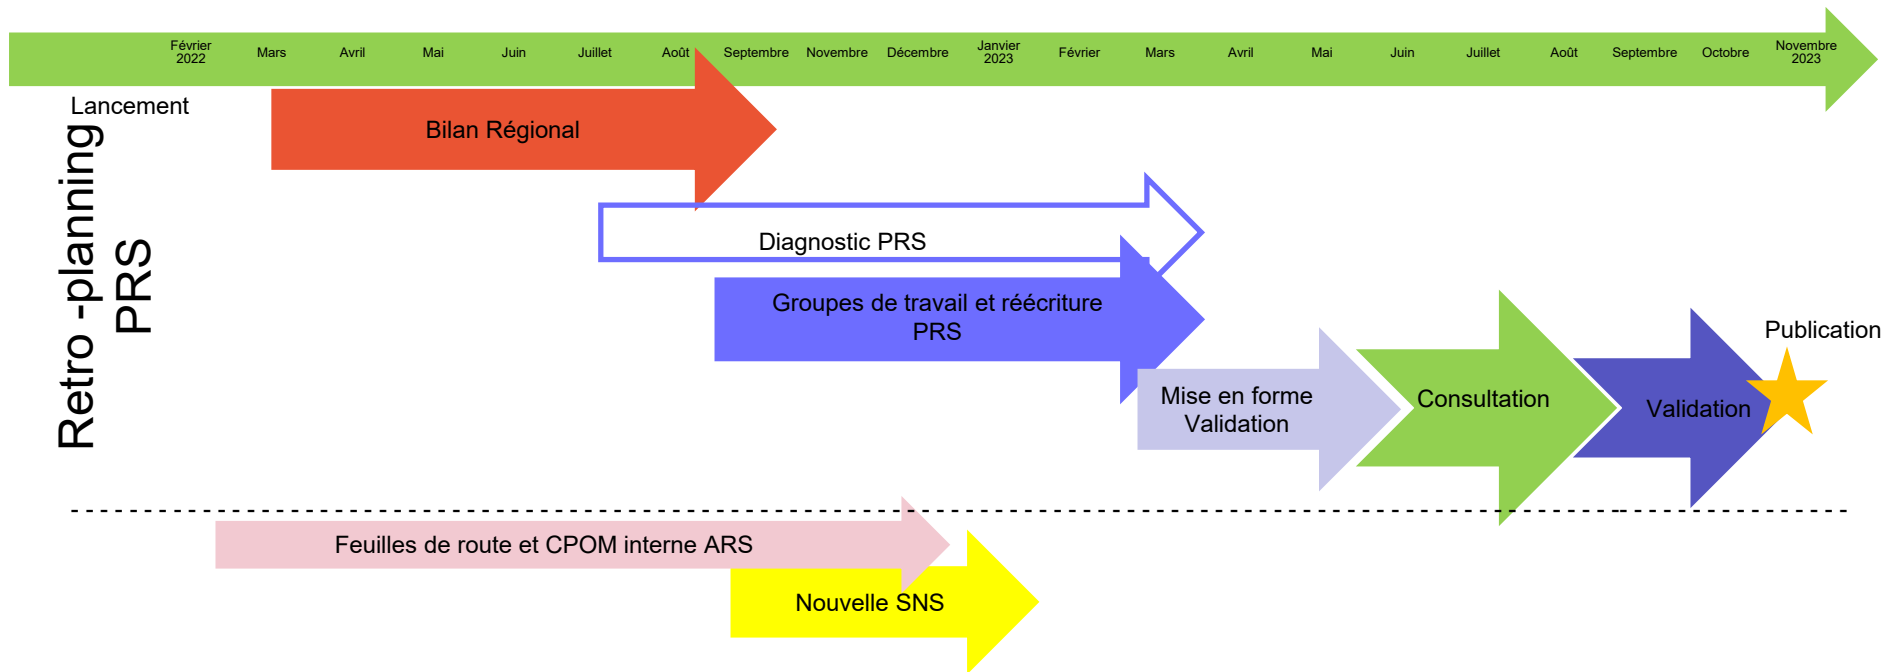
Février 2022 | Mars | Avril | Mai | Juin | Juillet | Août | Septembre | Novembre | Décembre | Janvier 2023 | Février | Mars | Avril | Mai | Juin | Juillet | Août | Septembre | Octobre | Novembre 2023

Retro -planning PRS

Lancement

Bilan Régional

Diagnostic PRS

Groupes de travail et réécriture PRS

Mise en forme Validation

Consultation

Validation

Publication

Feuilles de route et CPOM interne ARS

Nouvelle SNS